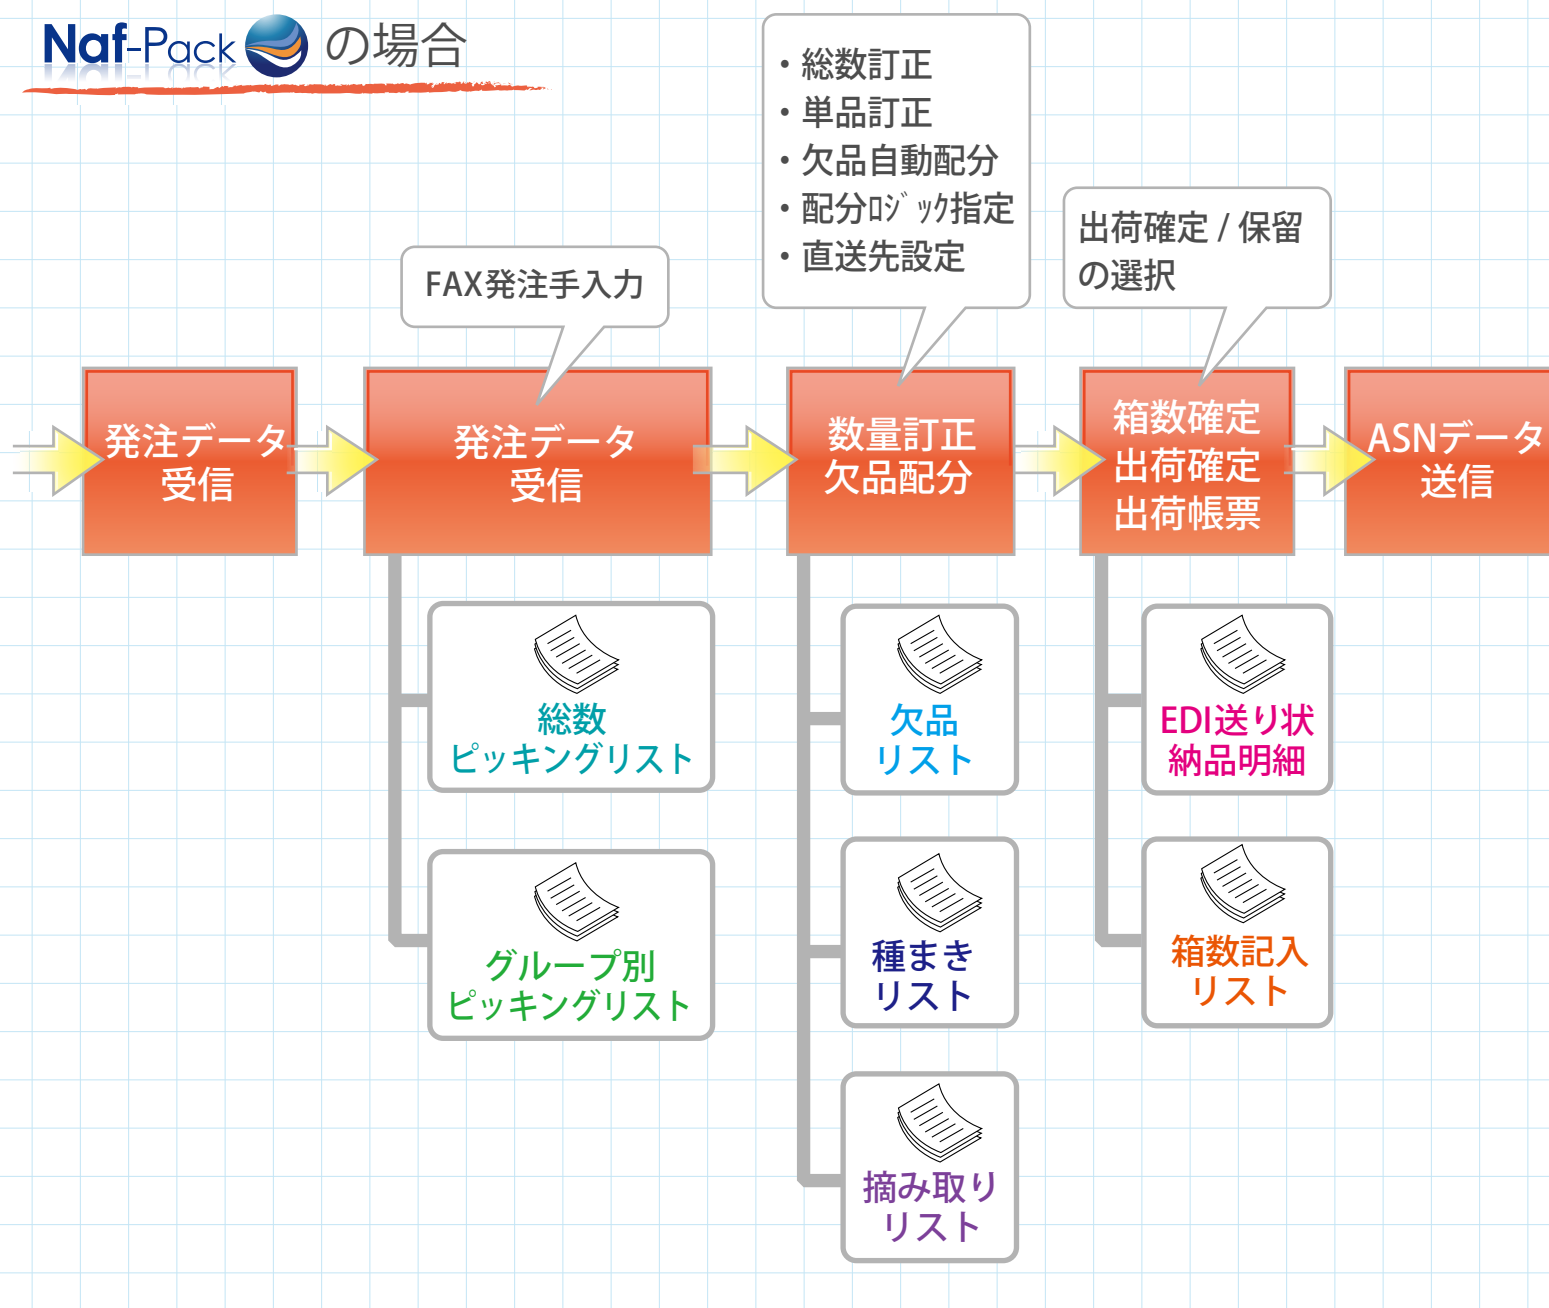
Naf-Pack の場合

・総数訂正
・単品訂正
・欠品自動配分
・配分ﾛｼﾞｯｸ指定
・直送先設定

FAX発注手入力

出荷確定 / 保留の選択

発注データ受信

発注データ受信

数量訂正
欠品配分

箱数確定
出荷確定
出荷帳票

ASNデータ送信

総数
ピッキングリスト

グループ別
ピッキングリスト

欠品
リスト

種まき
リスト

摘み取り
リスト

EDI送り状
納品明細

箱数記入
リスト